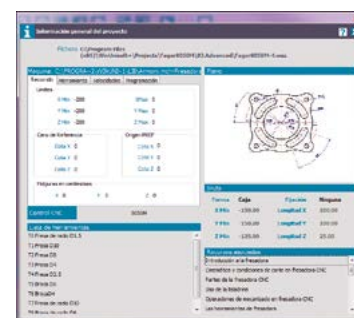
Información general del proyecto

Fichero: C:\Program Files (x86)\Workmeter\Projects\Fagor8055M\03 Advanced\Fagor8055M-4.cnc

Recorrido | Herramienta | Velocidades | Programación

Límites
X Min: -200
X Max: 0
Y Min: -200
Y Max: 0
Z Min: -200
Z Max: 0

Cero de Referencia
Cota X: 0
Cota Y: 0
Cota Z: 0

Origen PREF
Cota X: 0
Cota Y: 0
Cota Z: 0

Plano

Control CNC
8050M

Lista de herramientas
T1 Fresa de radio D1.5
T2 Fresa D10
T3 Fresa D8
T4 Fresa D4
T5 Fresa D2.5
T6 Fresa D6
T7 Broca D4
T8 Fresa de radio D10
T9 Broca de radio D4

Datos
| Cotas | Caja | Fijación | Máquina |
|---|---|---|---|
| X Min | -150.00 | Longitud X | 300.00 |
| Y Min | -150.00 | Longitud Y | 300.00 |
| Z Min | -120.00 | Longitud Z | 25.00 |

Recursos asociados
Introducción a la Fresadora
Contenidos y condiciones de corte en Fresadora CNC
Partes de la Fresadora CNC
Uso de la fresadora
Operaciones de mecanizado en Fresadora CNC
Las herramientas de Fresadora